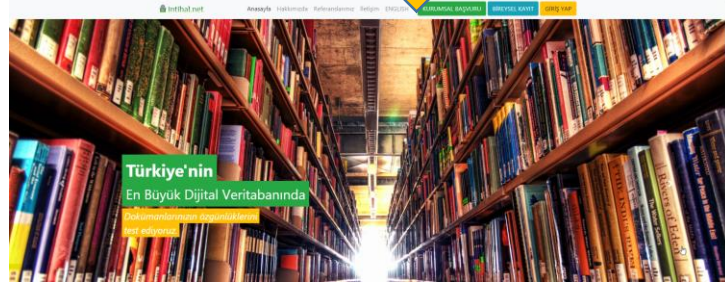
intihal.net

Anasayfa Hakkımızda Referanslarımız İletişim ENGLISH KURUMSAL BAŞVURU BİREYSEL KAYIT GİRİŞ YAP

Türkiye'nin

En Büyük Dijital Veritabanında

Dokümanlarınızın özgünlüklerini test ediyoruz.